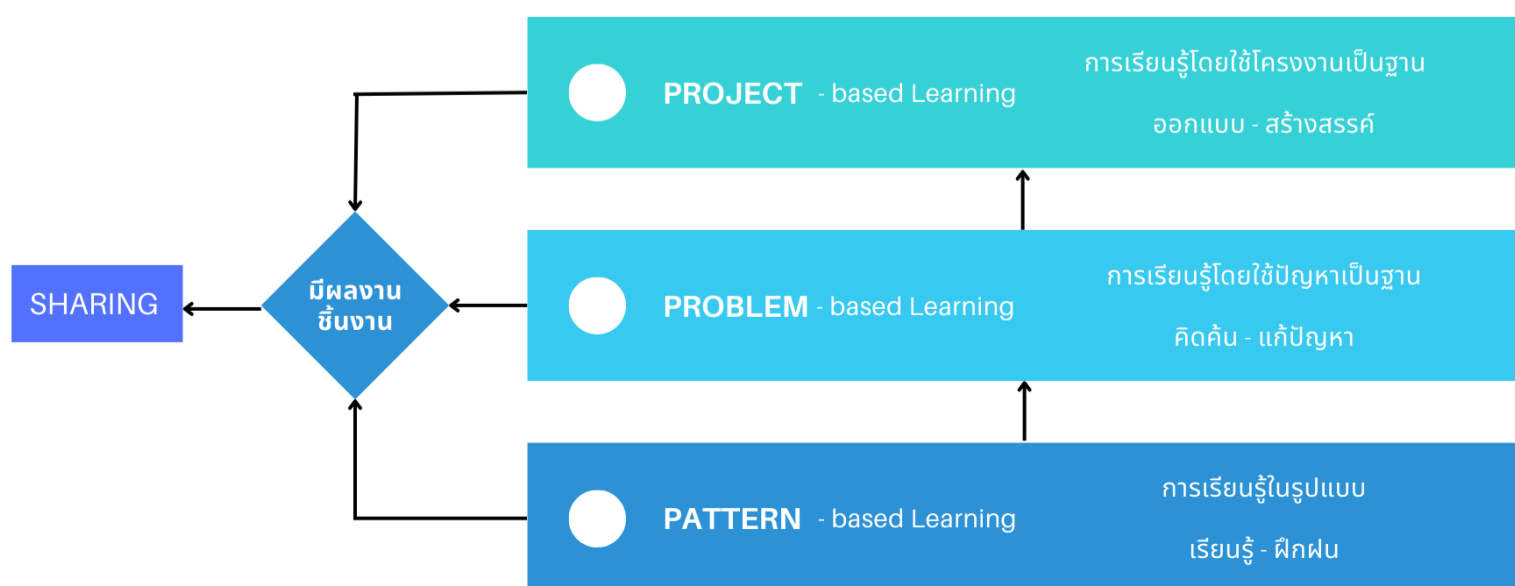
PROJECT - based Learning

การเรียนรู้โดยใช้โครงงานเป็นฐาน

ออกแบบ - สร้างสรรค์

PROBLEM - based Learning

การเรียนรู้โดยใช้ปัญหาเป็นฐาน

คิดค้น - แก้ปัญหา

PATTERN - based Learning

การเรียนรู้ในรูปแบบ

เรียนรู้ - ฝึกฝน

มีผลงาน ชิ้นงาน

SHARING